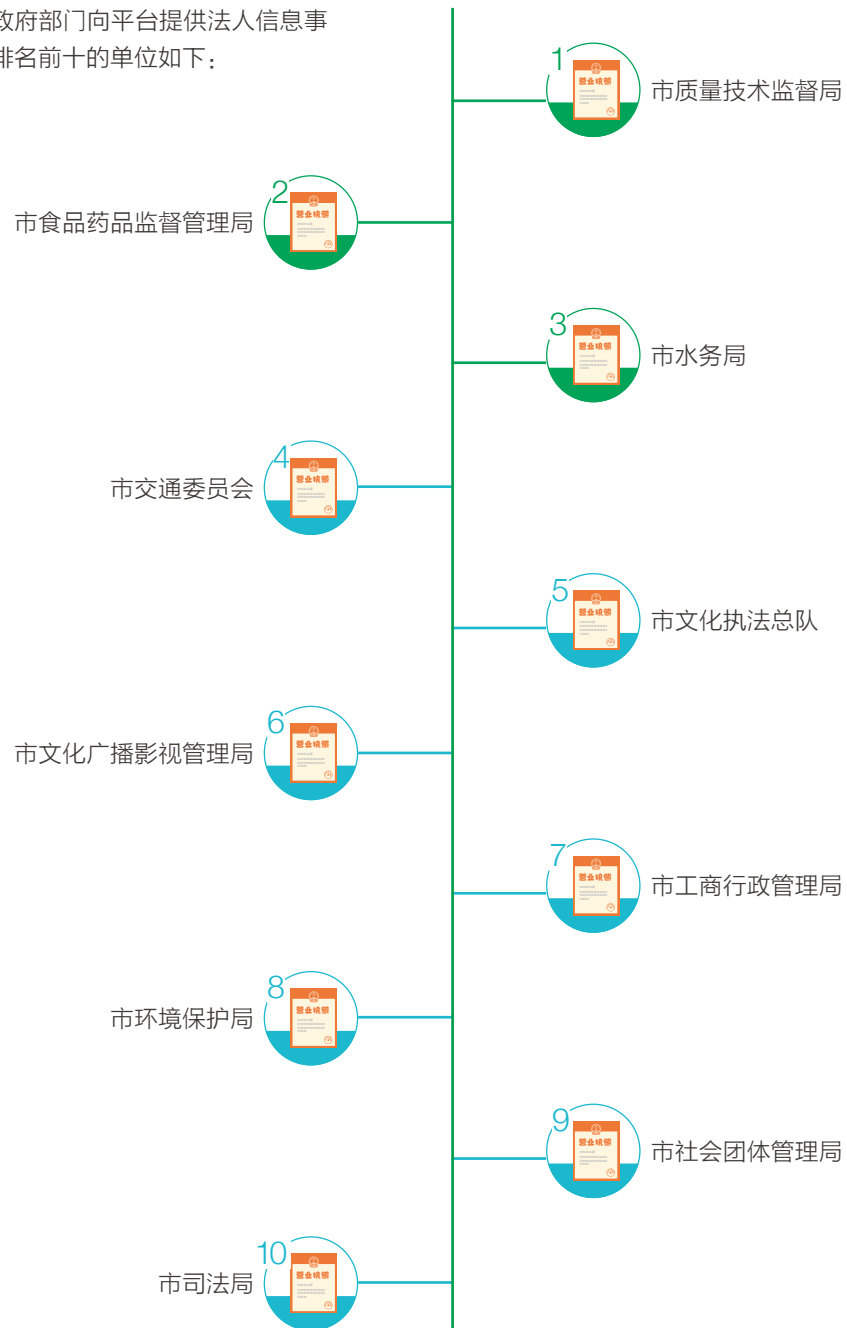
政府部门向平台提供法人信息事
排名前十的单位如下：

1 营业执照 市质量技术监督局

2 营业执照 市食品药品监督管理局

3 营业执照 市水务局

4 营业执照 市交通委员会

5 营业执照 市文化执法总队

6 营业执照 市文化广播影视管理局

7 营业执照 市工商行政管理局

8 营业执照 市环境保护局

9 营业执照 市社会团体管理局

10 营业执照 市司法局